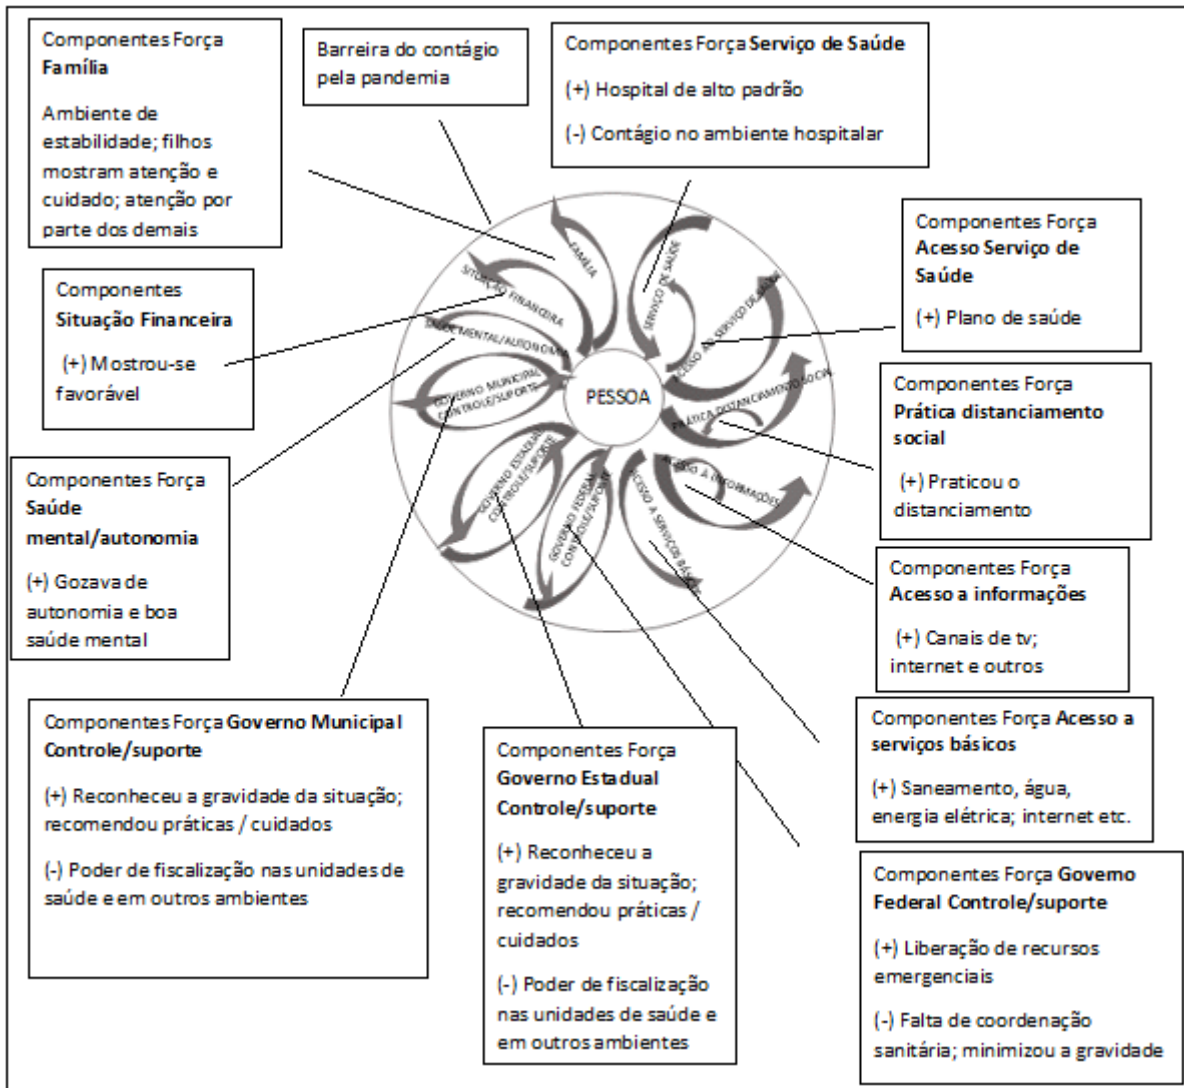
Componentes Força **Família**

Ambiente de estabilidade; filhos mostram atenção e cuidado; atenção por parte dos demais

Barreira do contágio pela pandemia

Componentes Força **Serviço de Saúde**

(+) Hospital de alto padrão

(-) Contágio no ambiente hospitalar

Componentes Força **Acesso Serviço de Saúde**

(+) Plano de saúde

Componentes **Situação Financeira**

(+) Mostrou-se favorável

Componentes Força **Prática distanciamento social**

(+) Praticou o distanciamento

Componentes Força **Saúde mental/autonomia**

(+) Gozava de autonomia e boa saúde mental

Componentes Força **Acesso a informações**

(+) Canais de tv; internet e outros

FAMÍLIA

SITUAÇÃO FINANCEIRA

SAÚDE MENTAL/AUTONOMIA

GOVERNO MUNICIPAL CONTROLE/SUPORTE

GOVERNO ESTADUAL CONTROLE/SUPORTE

GOVERNO FEDERAL CONTROLE/SUPORTE

ACESSO A SERVIÇOS BÁSICOS

ACESSO A INFORMAÇÕES

PRÁTICA DISTANCIAMENTO SOCIAL

ACESSO AO SERVIÇO DE SAÚDE

SERVIÇO DE SAÚDE

PESSOA

Componentes Força **Governo Municipal Controle/suporte**

(+) Reconheceu a gravidade da situação; recomendou práticas / cuidados

(-) Poder de fiscalização nas unidades de saúde e em outros ambientes

Componentes Força **Governo Estadual Controle/suporte**

(+) Reconheceu a gravidade da situação; recomendou práticas / cuidados

(-) Poder de fiscalização nas unidades de saúde e em outros ambientes

Componentes Força **Acesso a serviços básicos**

(+) Saneamento, água, energia elétrica; internet etc.

Componentes Força **Governo Federal Controle/suporte**

(+) Liberação de recursos emergenciais

(-) Falta de coordenação sanitária; minimizou a gravidade